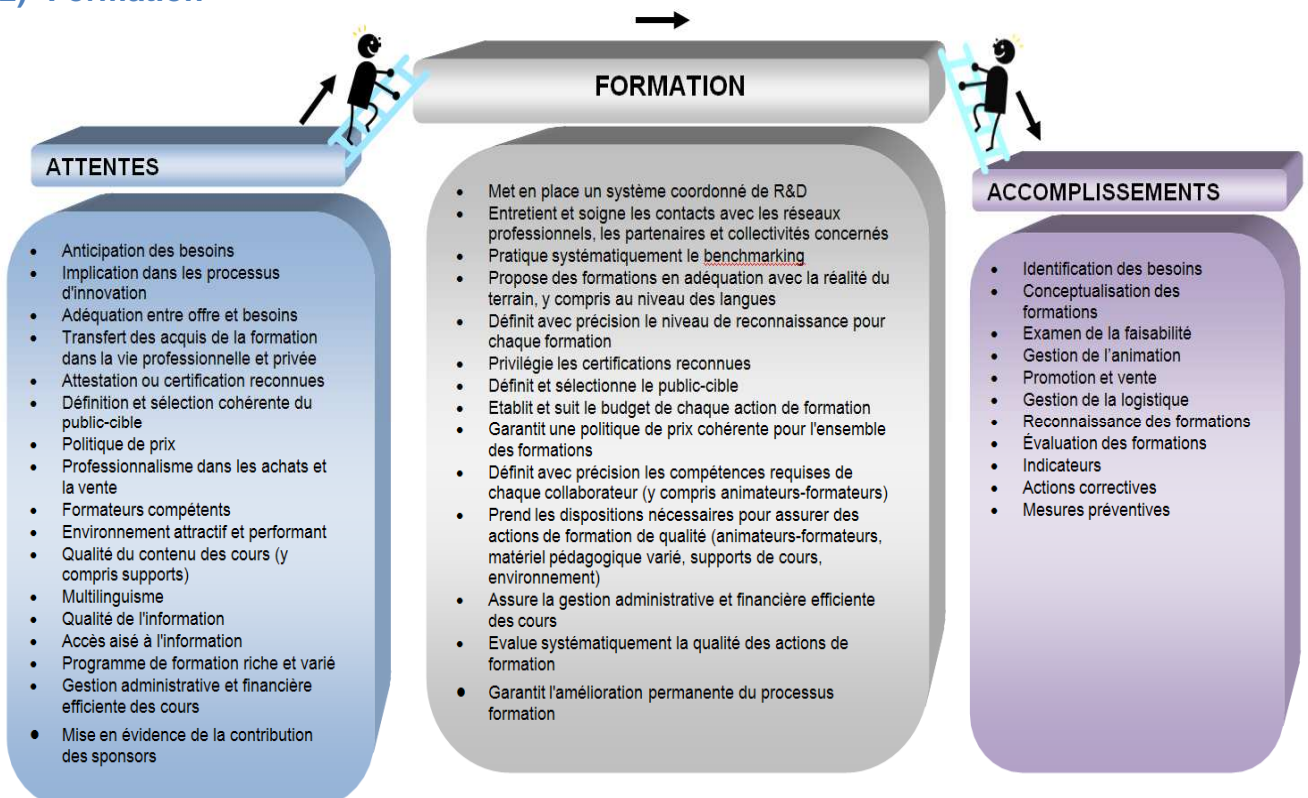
FORMATION

ATTENTES

- Anticipation des besoins
- Implication dans les processus d'innovation
- Adéquation entre offre et besoins
- Transfert des acquis de la formation dans la vie professionnelle et privée
- Attestation ou certification reconnues
- Définition et sélection cohérente du public-cible
- Politique de prix
- Professionnalisme dans les achats et la vente
- Formateurs compétents
- Environnement attractif et performant
- Qualité du contenu des cours (y compris supports)
- Multilinguisme
- Qualité de l'information
- Accès aisé à l'information
- Programme de formation riche et varié
- Gestion administrative et financière efficiente des cours
- Mise en évidence de la contribution des sponsors

- Met en place un système coordonné de R&D
- Entretient et soigne les contacts avec les réseaux professionnels, les partenaires et collectivités concernés
- Pratique systématiquement le benchmarking
- Propose des formations en adéquation avec la réalité du terrain, y compris au niveau des langues
- Définit avec précision le niveau de reconnaissance pour chaque formation
- Privilégie les certifications reconnues
- Définit et sélectionne le public-cible
- Etablit et suit le budget de chaque action de formation
- Garantit une politique de prix cohérente pour l'ensemble des formations
- Définit avec précision les compétences requises de chaque collaborateur (y compris animateurs-formateurs)
- Prend les dispositions nécessaires pour assurer des actions de formation de qualité (animateurs-formateurs, matériel pédagogique varié, supports de cours, environnement)
- Assure la gestion administrative et financière efficiente des cours
- Evalue systématiquement la qualité des actions de formation
- Garantit l'amélioration permanente du processus formation

ACCOMPLISSEMENTS

- Identification des besoins
- Conceptualisation des formations
- Examen de la faisabilité
- Gestion de l'animation
- Promotion et vente
- Gestion de la logistique
- Reconnaissance des formations
- Évaluation des formations
- Indicateurs
- Actions correctives
- Mesures préventives